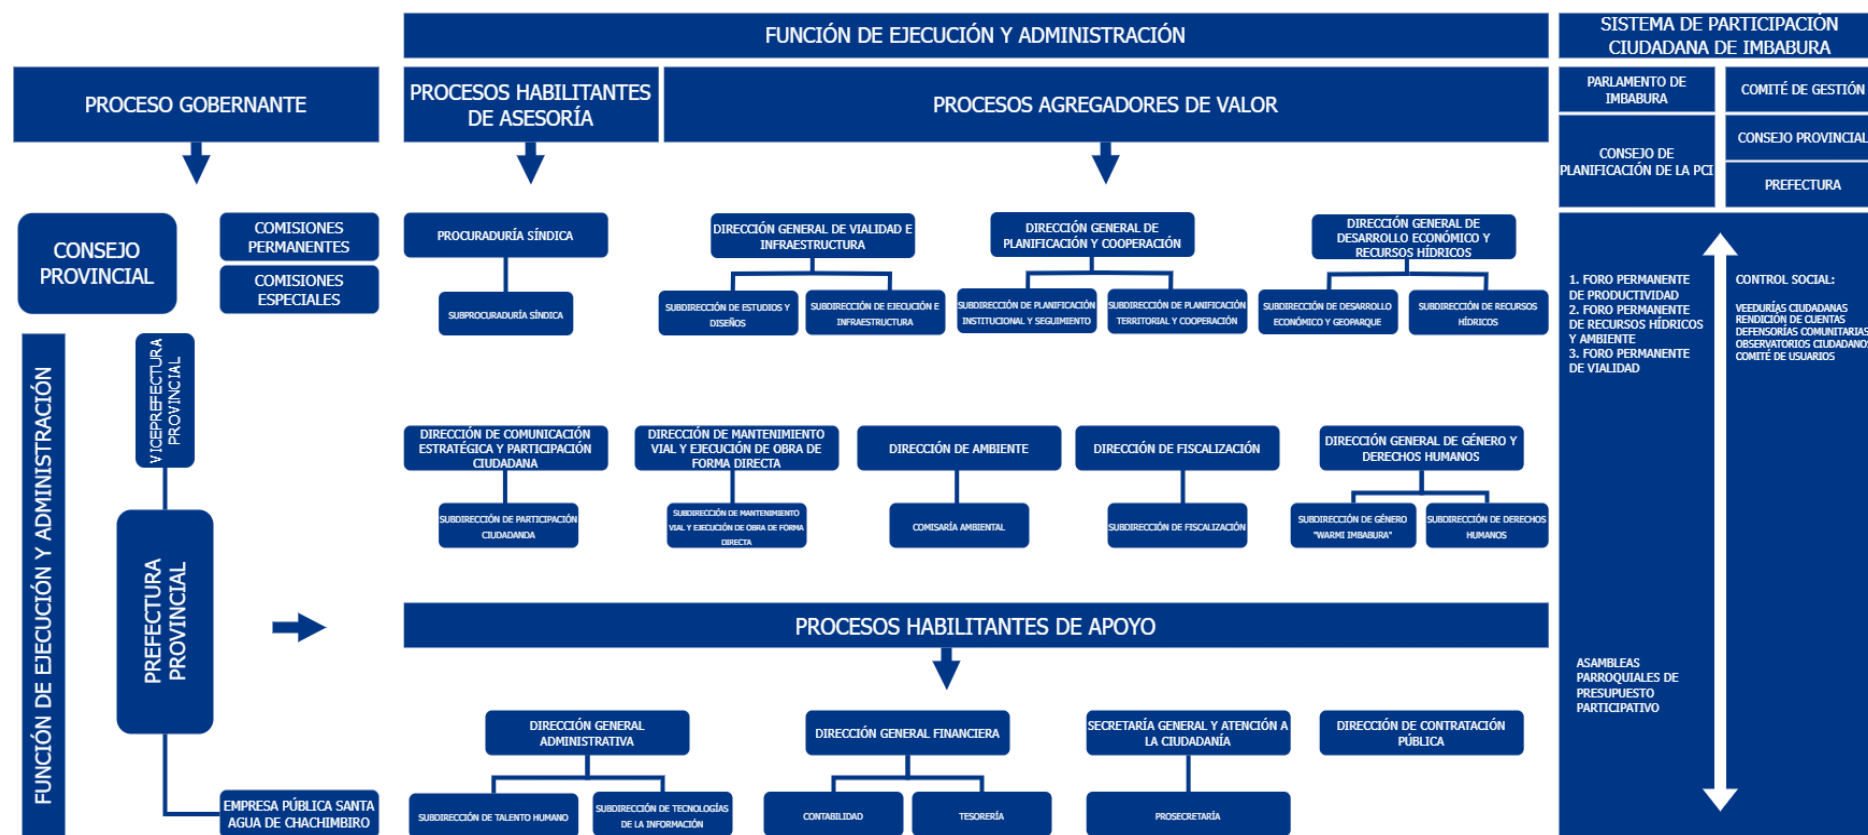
FUNCIÓN DE EJECUCIÓN Y ADMINISTRACIÓN

SISTEMA DE PARTICIPACIÓN CIUDADANA DE IMBABURA

PROCESO GOBERNANTE

PROCESOS HABILITANTES DE ASESORÍA

PROCESOS AGREGADORES DE VALOR

PARLAMENTO DE IMBABURA

COMITÉ DE GESTIÓN

CONSEJO DE PLANIFICACIÓN DE LA PCI

CONSEJO PROVINCIAL

PREFECTURA

CONSEJO PROVINCIAL

COMISIONES PERMANENTES

COMISIONES ESPECIALES

PROCURADURÍA SÍNDICA

SUBPROCURADURÍA SÍNDICA

DIRECCIÓN GENERAL DE VIALIDAD E INFRAESTRUCTURA

SUBDIRECCIÓN DE ESTUDIOS Y DISEÑOS

SUBDIRECCIÓN DE EJECUCIÓN E INFRAESTRUCTURA

DIRECCIÓN GENERAL DE PLANIFICACIÓN Y COOPERACIÓN

SUBDIRECCIÓN DE PLANIFICACIÓN INSTITUCIONAL Y SEGUIMIENTO

SUBDIRECCIÓN DE PLANIFICACIÓN TERRITORIAL Y COOPERACIÓN

DIRECCIÓN GENERAL DE DESARROLLO ECONÓMICO Y RECURSOS HÍDRICOS

SUBDIRECCIÓN DE DESARROLLO ECONÓMICO Y GEOPARQUE

SUBDIRECCIÓN DE RECURSOS HÍDRICOS

1. FORO PERMANENTE DE PRODUCTIVIDAD
2. FORO PERMANENTE DE RECURSOS HÍDRICOS Y AMBIENTE
3. FORO PERMANENTE DE VIALIDAD

CONTROL SOCIAL:

VEEDURÍAS CIUDADANAS
RENDICIÓN DE CUENTAS
DEFENSORÍAS COMUNITARIAS
OBSERVATORIOS CIUDADANOS
COMITÉ DE USUARIOS

FUNCIÓN DE EJECUCIÓN Y ADMINISTRACIÓN

VICEPREFECTURA PROVINCIAL

DIRECCIÓN DE COMUNICACIÓN ESTRATÉGICA Y PARTICIPACIÓN CIUDADANA

SUBDIRECCIÓN DE PARTICIPACIÓN CIUDADANDA

DIRECCIÓN DE MANTENIMIENTO VIAL Y EJECUCIÓN DE OBRA DE FORMA DIRECTA

SUBDIRECCIÓN DE MANTENIMIENTO VIAL Y EJECUCIÓN DE OBRA DE FORMA DIRECTA

DIRECCIÓN DE AMBIENTE

COMISARÍA AMBIENTAL

DIRECCIÓN DE FISCALIZACIÓN

SUBDIRECCIÓN DE FISCALIZACIÓN

DIRECCIÓN GENERAL DE GÉNERO Y DERECHOS HUMANOS

SUBDIRECCIÓN DE GÉNERO "WARMI IMBABURA"

SUBDIRECCIÓN DE DERECHOS HUMANOS

PREFECTURA PROVINCIAL

PROCESOS HABILITANTES DE APOYO

ASAMBLEAS PARROQUIALES DE PRESUPUESTO PARTICIPATIVO

DIRECCIÓN GENERAL ADMINISTRATIVA

SUBDIRECCIÓN DE TALENTO HUMANO

SUBDIRECCIÓN DE TECNOLOGÍAS DE LA INFORMACIÓN

DIRECCIÓN GENERAL FINANCIERA

CONTABILIDAD

TESORERÍA

SECRETARÍA GENERAL Y ATENCIÓN A LA CIUDADANÍA

PROSECRETARÍA

DIRECCIÓN DE CONTRATACIÓN PÚBLICA

EMPRESA PÚBLICA SANTA AGUA DE CHACHIMBIRO